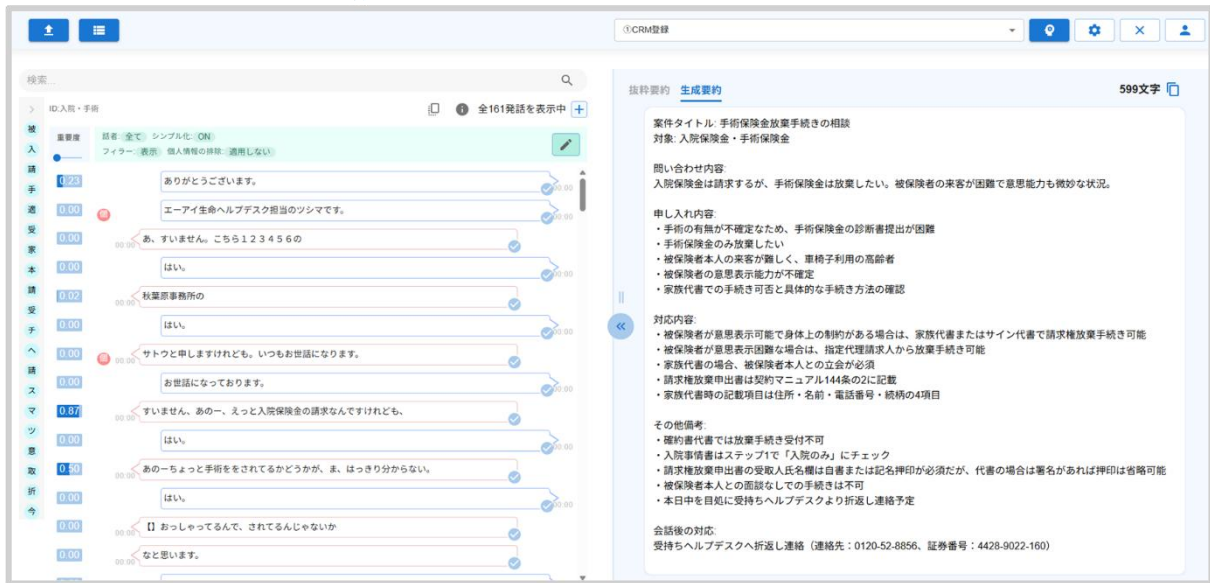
①CRM登録

検索...

ID:入院・手術

全161発話を表示中 +

被
入
請
手
通
受
家
本
請
受
チ
へ
請
ス
マ
ツ
意
取
折
今

重要度

話者: 全て シンプル化: ON
フィラー: 表示 個人情報の排除: 適用しない

0.23 ありがとうございます。 00:00
0.00 エーアイ生命ヘルプデスク担当のツシマです。 00:00
0.00 00:00 あ、すいません。こちら１２３４５６の
0.00 はい。 00:00
0.02 00:00 秋葉原事務所の
0.00 はい。 00:00
0.00 00:00 サトウと申しますけれども。いつもお世話になります。
0.00 お世話になっております。
0.87 00:00 すいません、あのー、えっと入院保険金の請求なんですけれども、
0.00 はい。 00:00
0.50 00:00 あのーちょっと手術ををされてるかどうかが、ま、はっきり分からない。
0.00 はい。 00:00
0.00 00:00 【】おっしゃってるんで、されてるんじゃないか
0.00 00:00 など思います。

抜粋要約 生成要約 599文字

案件タイトル: 手術保険金放棄手続きの相談
対象: 入院保険金・手術保険金

問い合わせ内容:
入院保険金は請求するが、手術保険金は放棄したい。被保険者の来客が困難で意思能力も微妙な状況。

申し入れ内容:
・手術の有無が不確定なため、手術保険金の診断書提出が困難
・手術保険金のみ放棄したい
・被保険者本人の来客が難しく、車椅子利用の高齢者
・被保険者の意思表示能力が不確定
・家族代書での手続き可否と具体的な手続き方法の確認

対応内容:
・被保険者が意思表示可能で身体上の制約がある場合は、家族代書またはサイン代書で請求権放棄手続き可能
・被保険者が意思表示困難な場合は、指定代理請求人から放棄手続き可能
・家族代書の場合、被保険者本人との立会が必須
・請求権放棄申出書は契約マニュアル144条の2に記載
・家族代書時の記載項目は住所・名前・電話番号・続柄の4項目

その他備考:
・確約書代書では放棄手続き受付不可
・入院事情書はステップ1で「入院のみ」にチェック
・請求権放棄申出書の受取人氏名欄は自書または記名押印が必須だが、代書の場合は署名があれば押印は省略可能
・被保険者本人との面談なしでの手続きは不可
・本日中を目処に受持ちヘルプデスクより折返し連絡予定

会話後の対応:
受持ちヘルプデスクへ折返し連絡（連絡先：0120-52-8856、証券番号：4428-9022-160）